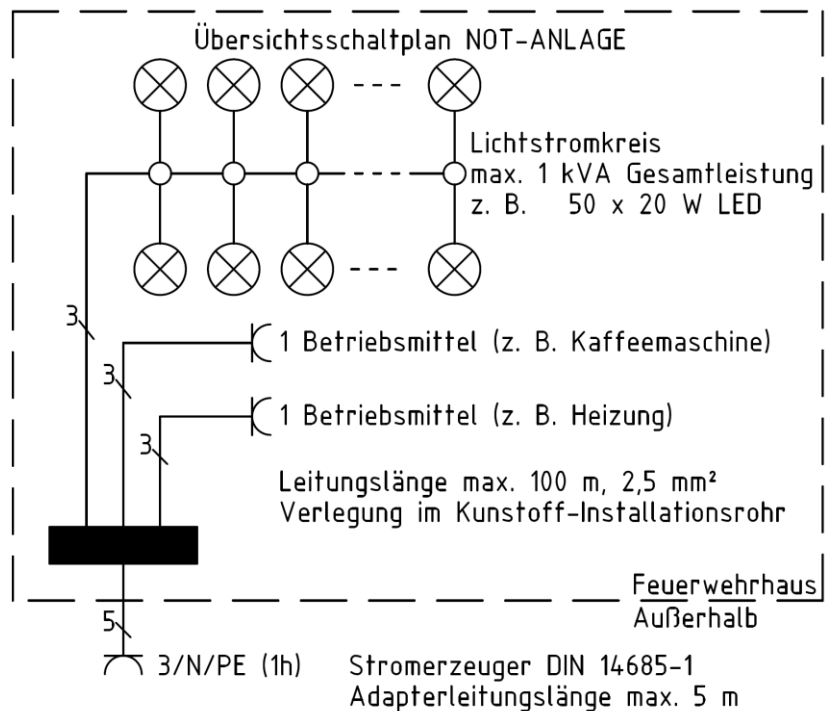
Übersichtsschaltplan NOT-ANLAGE

Lichtstromkreis
max. 1 kVA Gesamtleistung
z. B. 50 x 20 W LED

3

1 Betriebsmittel (z. B. Kaffeemaschine)

3

1 Betriebsmittel (z. B. Heizung)

3

Leitungslänge max. 100 m, 2,5 mm²
Verlegung im Kunstoff-Installationsrohr

Feuerwehrhaus
Außerhalb

5

3/N/PE (1h) Stromerzeuger DIN 14685-1
Adapterleitungslänge max. 5 m